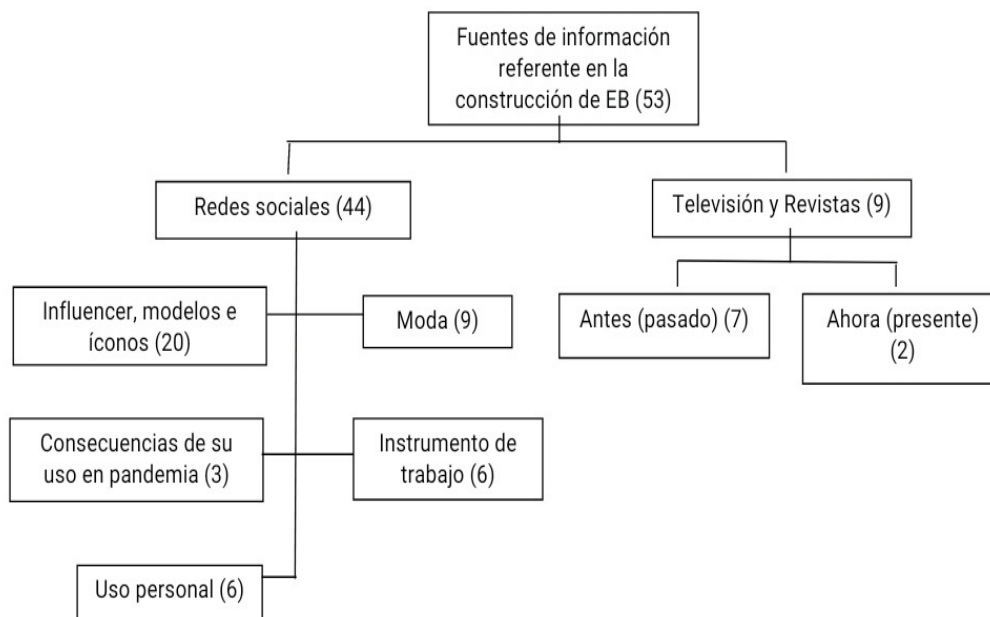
Fuentes de información referente en la construcción de EB (53)

Redes sociales (44)

Televisión y Revistas (9)

Influencer, modelos e íconos (20)

Moda (9)

Antes (pasado) (7)

Ahora (presente) (2)

Consecuencias de su uso en pandemia (3)

Instrumento de trabajo (6)

Uso personal (6)